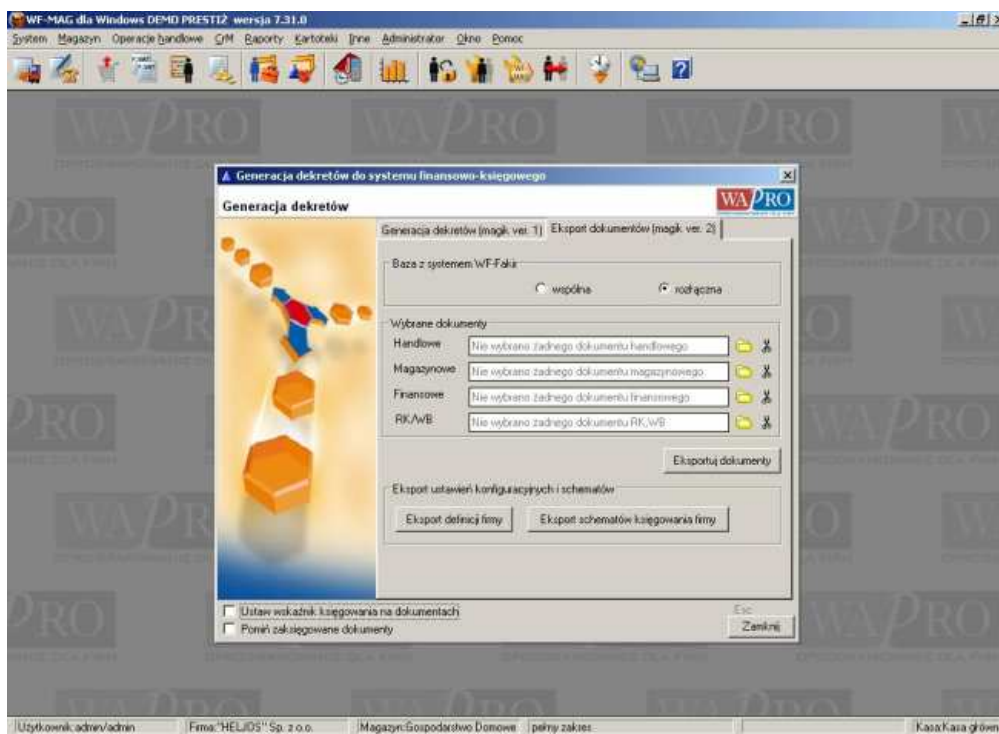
WF-MAG dla Windows DEMO PRESTIŻ wersja 7.31.0

System Magazyn Operacje handlowe CRM Raporty Kartoteki Inne Administrator Okno Pomoc

Generacja dekretów do systemu finansowo-księgowego

Generacja dekretów

WAPRO

Generacja dekretów (magik ver. 1) | Eksport dokumentów (magik ver. 2)

Baza z systemem WF-Fakir

wspólna

rozłączna

Wybrane dokumenty

Handlowe | Nie wybrano żadnego dokumentu handlowego

Magazynowe | Nie wybrano żadnego dokumentu magazynowego

Finansowe | Nie wybrano żadnego dokumentu finansowego

RK/WB | Nie wybrano żadnego dokumentu RK,WB

Eksportuj dokumenty

Eksport ustawień konfiguracyjnych i schematów

Eksport definicji firmy

Eksport schematów księgowania firmy

Ustaw wskaźnik księgowania na dokumentach

Pomiń zaksięgowane dokumenty

Esc

Zamknij

Użytkownik: admin/admin | Firma:"HELIOS" Sp. z o.o. | Magazyn:Gospodarstwo Domowe | pełny zakres | Kasa:Kasa główn